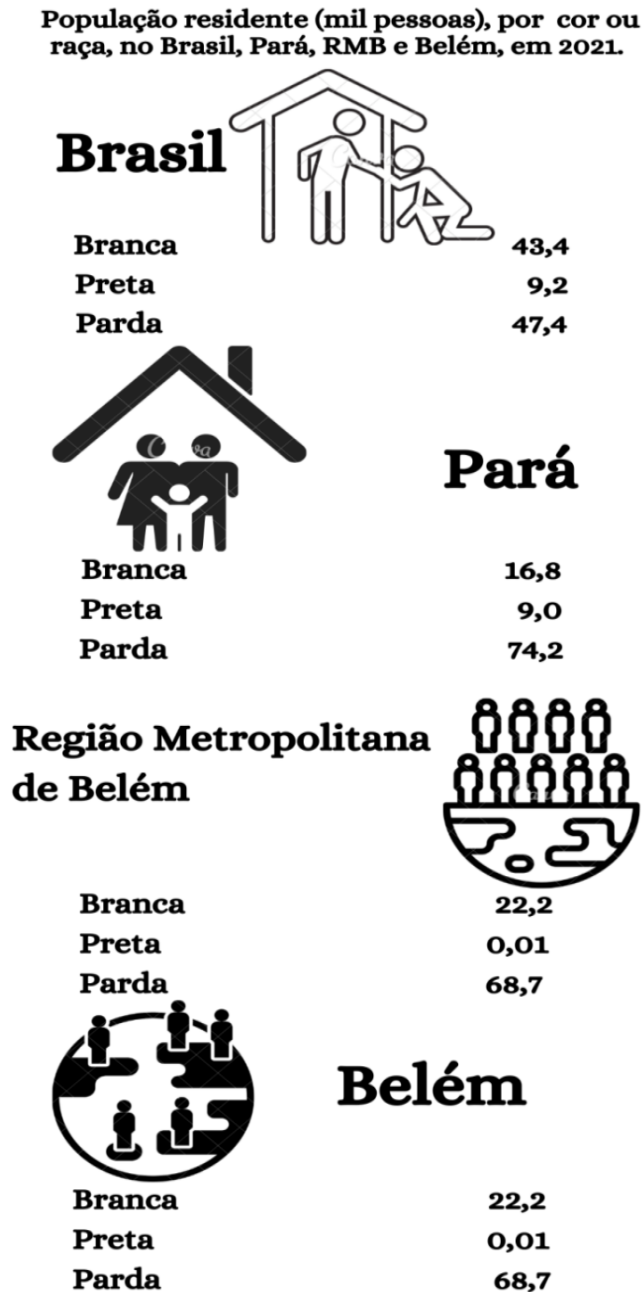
População residente (mil pessoas), por cor ou raça, no Brasil, Pará, RMB e Belém, em 2021.

Brasil

Branca 43,4
Preta 9,2
Parda 47,4

Pará

Branca 16,8
Preta 9,0
Parda 74,2

Região Metropolitana de Belém

Branca 22,2
Preta 0,01
Parda 68,7

Belém

Branca 22,2
Preta 0,01
Parda 68,7